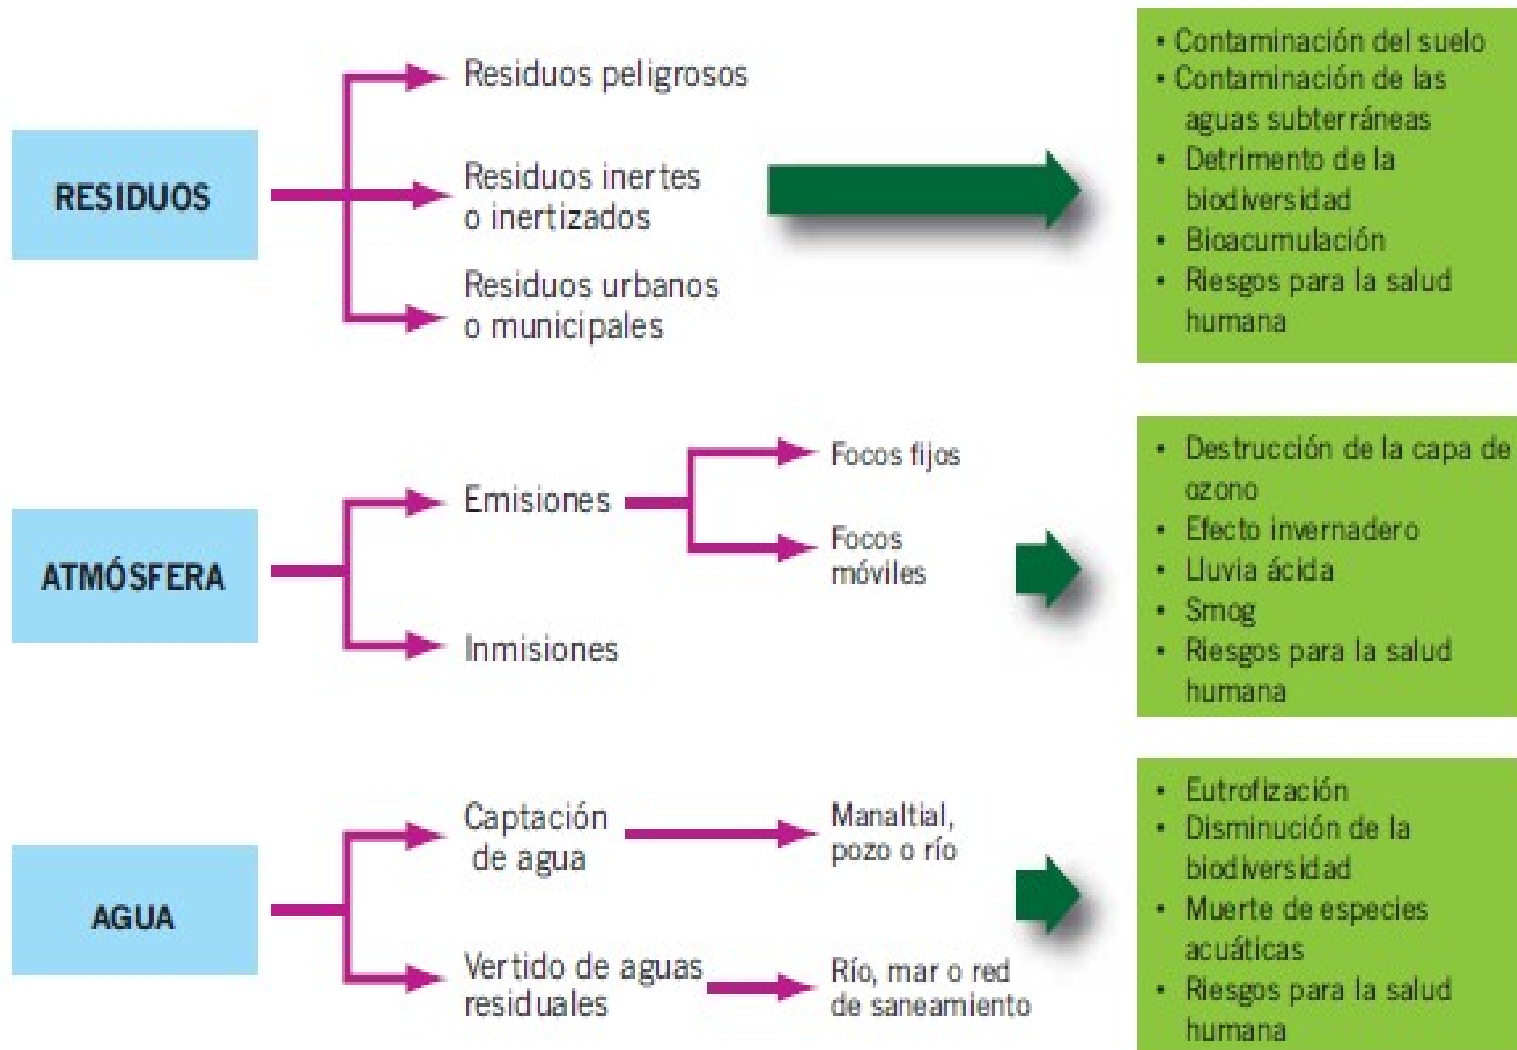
RESIDUOS

Residuos peligrosos

Residuos inertes o inertizados

Residuos urbanos o municipales

• Contaminación del suelo
• Contaminación de las aguas subterráneas
• Detrimento de la biodiversidad
• Bioacumulación
• Riesgos para la salud humana

ATMÓSFERA

Emisiones

Focos fijos

Focos móviles

Inmisiones

• Destrucción de la capa de ozono
• Efecto invernadero
• Lluvia ácida
• Smog
• Riesgos para la salud humana

AGUA

Captación de agua

Manaltial, pozo o río

Vertido de aguas residuales

Río, mar o red de saneamiento

• Eutrofización
• Disminución de la biodiversidad
• Muerte de especies acuáticas
• Riesgos para la salud humana